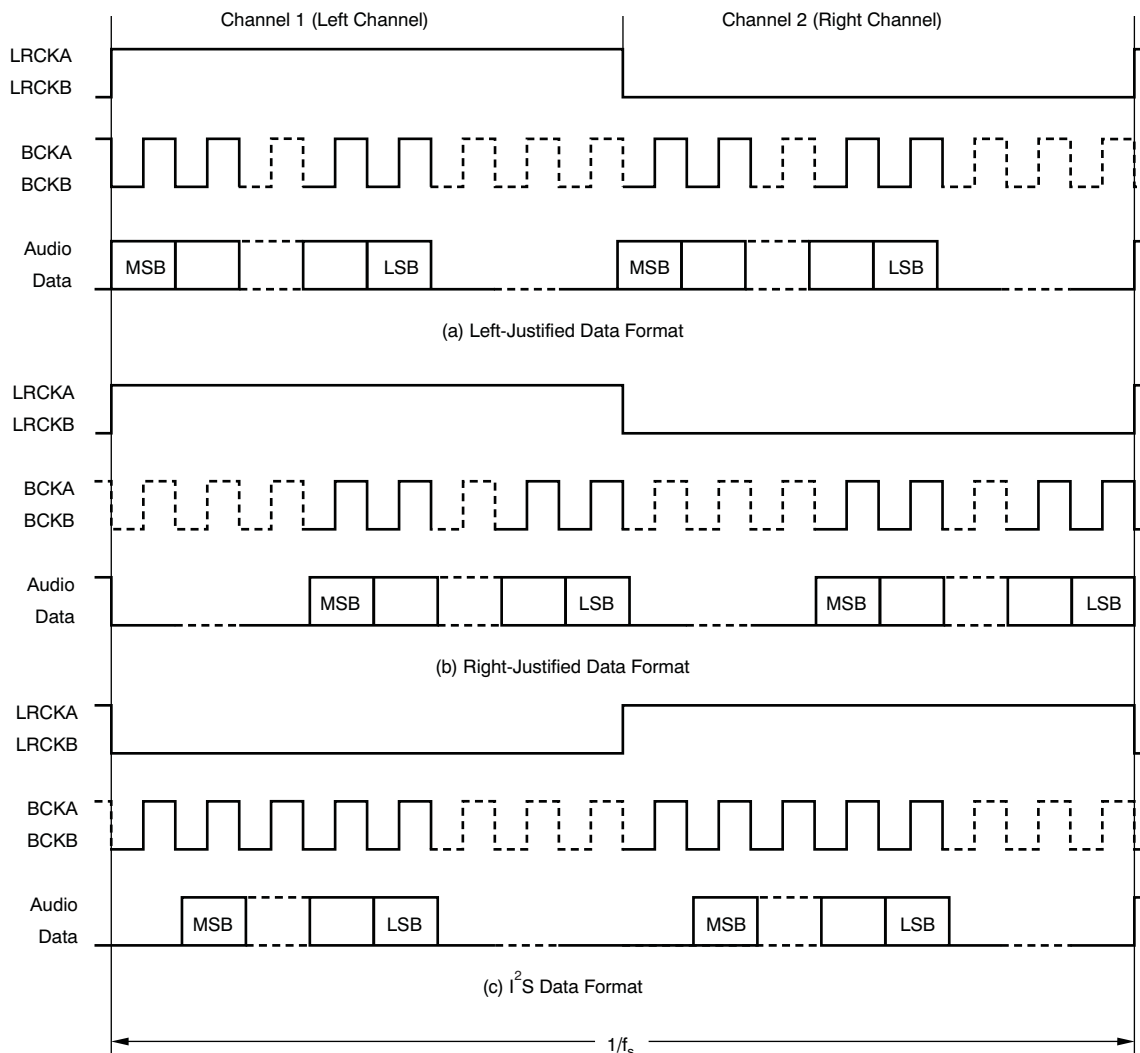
Channel 1 (Left Channel)

Channel 2 (Right Channel)

LRCKA
LRCKB

BCKA
BCKB

Audio
Data

MSB

LSB

MSB

LSB

(a) Left-Justified Data Format

LRCKA
LRCKB

BCKA
BCKB

Audio
Data

MSB

LSB

MSB

LSB

(b) Right-Justified Data Format

LRCKA
LRCKB

BCKA
BCKB

Audio
Data

MSB

LSB

MSB

LSB

(c) $I^2S$ Data Format

$1/f_s$